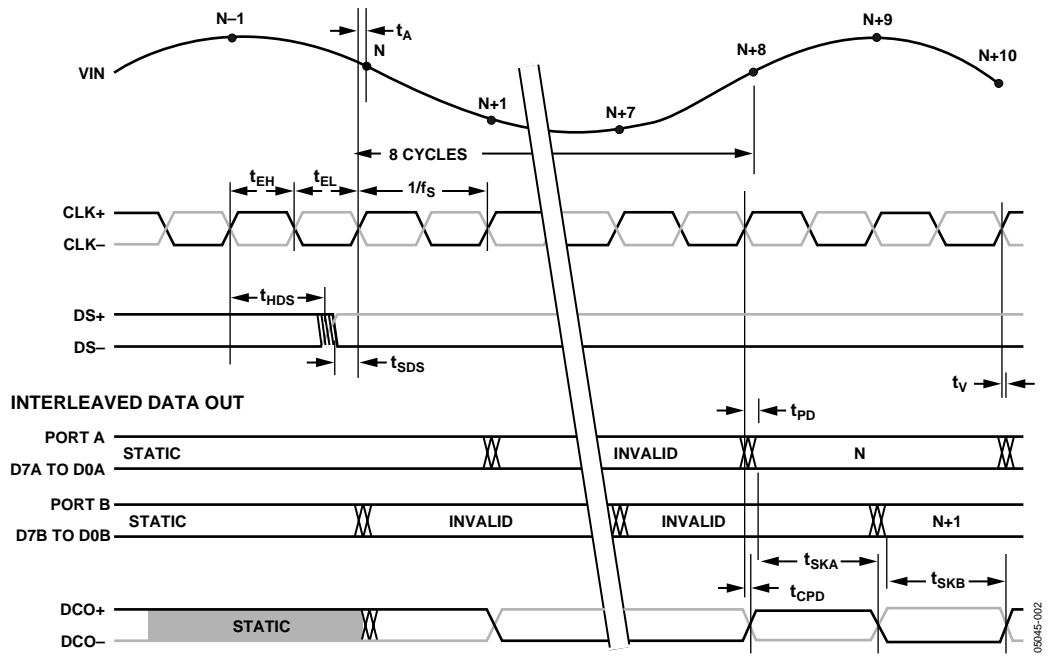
N–1
$t_A$
N
VIN
N+1
N+7
N+8
N+9
N+10
8 CYCLES
$t_{EH}$
$t_{EL}$
$1/f_S$
CLK+
CLK–
$t_{HDS}$
DS+
DS–
$t_{SDS}$
$t_V$
INTERLEAVED DATA OUT
$t_{PD}$
PORT A
STATIC
INVALID
N
D7A TO D0A
PORT B
STATIC
INVALID
INVALID
N+1
D7B TO D0B
$t_{SKA}$
$t_{CPD}$
$t_{SKB}$
DCO+
STATIC
DCO–
05045-002